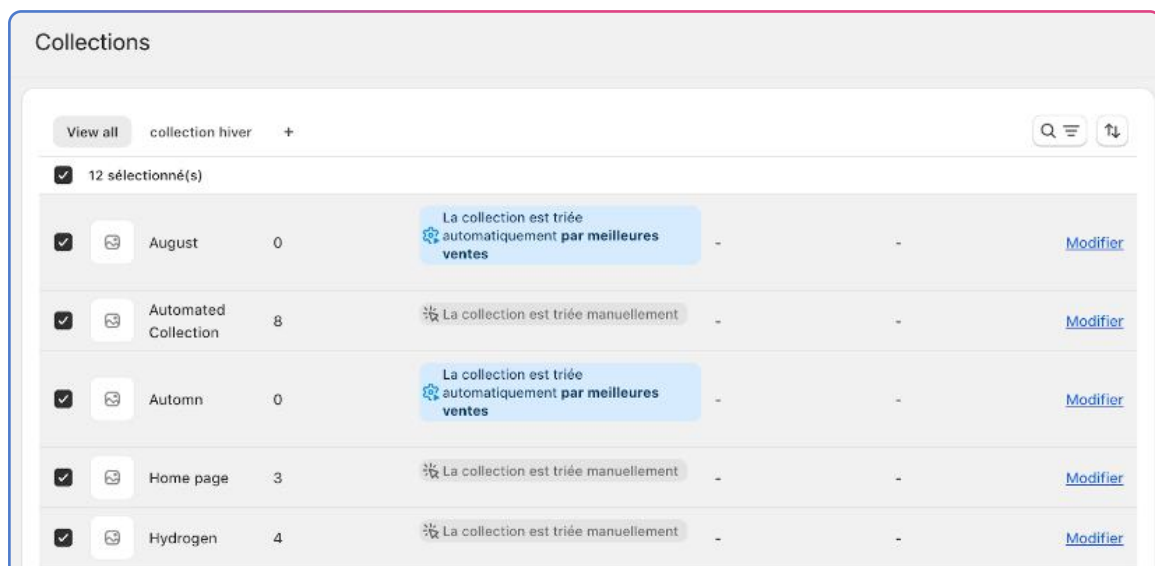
Collections

View all collection hiver +

12 sélectionné(s)

| | | | | | |
|---|---|---|---|---|---|
| August | 0 | La collection est triée automatiquement **par meilleures ventes** | - | - | Modifier |
| Automated Collection | 8 | La collection est triée manuellement | - | - | Modifier |
| Automn | 0 | La collection est triée automatiquement **par meilleures ventes** | - | - | Modifier |
| Home page | 3 | La collection est triée manuellement | - | - | Modifier |
| Hydrogen | 4 | La collection est triée manuellement | - | - | Modifier |